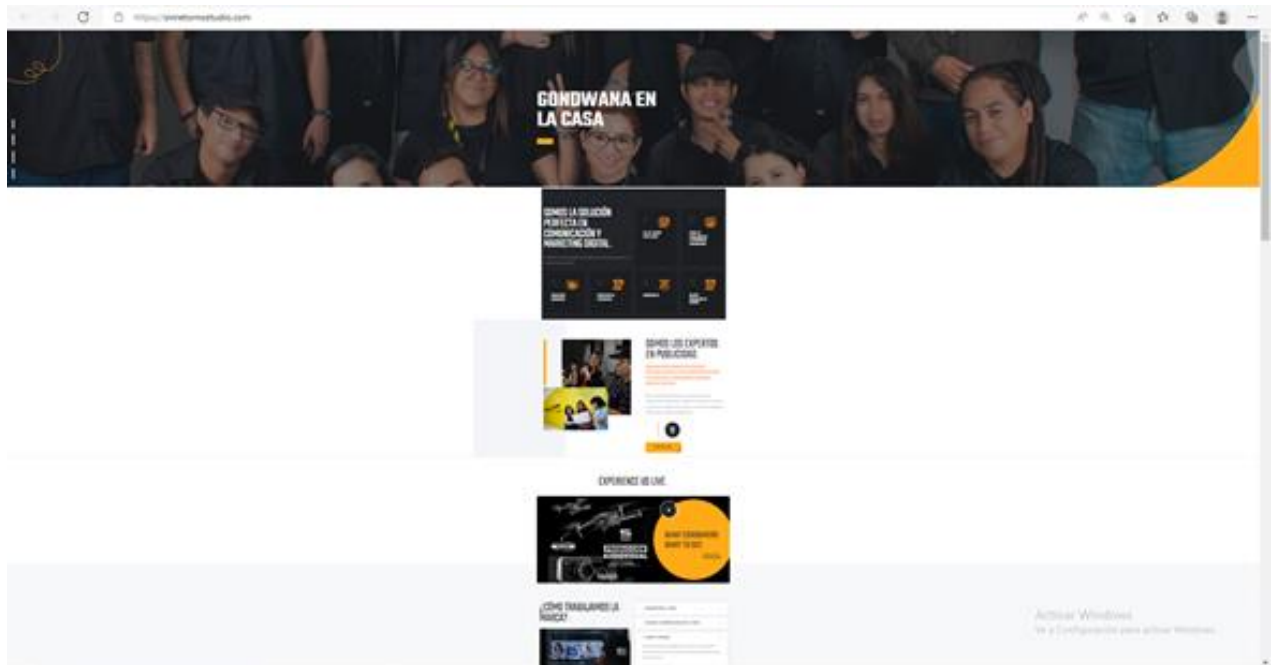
https://onnetomestudio.com

GONDWANA EN LA CASA

SOMOS LA SOLUCIÓN PERFECTA EN COMUNICACIÓN Y MARKETING DIGITAL

SOMOS LOS EXPERTOS EN PUBLICIDAD

EXPERIENCE US LIVE

¿CÓMO TRABAJAMOS LA MARCA?

Activar Windows
Ve a Configuración para activar Windows.